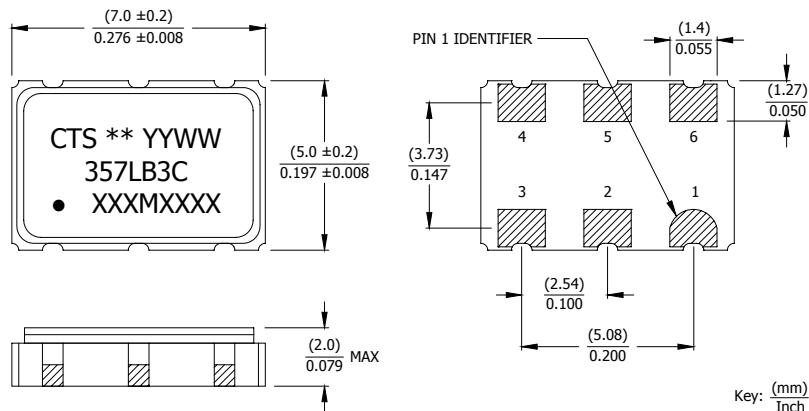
$\frac{(7.0 \pm 0.2)}{0.276 \pm 0.008}$

CTS ** YYWW
357LB3C
● XXXMXXXX

$\frac{(5.0 \pm 0.2)}{0.197 \pm 0.008}$

$\frac{(2.0)}{0.079}$ MAX

PIN 1 IDENTIFIER

$\frac{(1.4)}{0.055}$

$\frac{(1.27)}{0.050}$

$\frac{(3.73)}{0.147}$

4 5 6

3 2 1

$\frac{(2.54)}{0.100}$

$\frac{(5.08)}{0.200}$

Key: $\frac{(mm)}{Inch}$